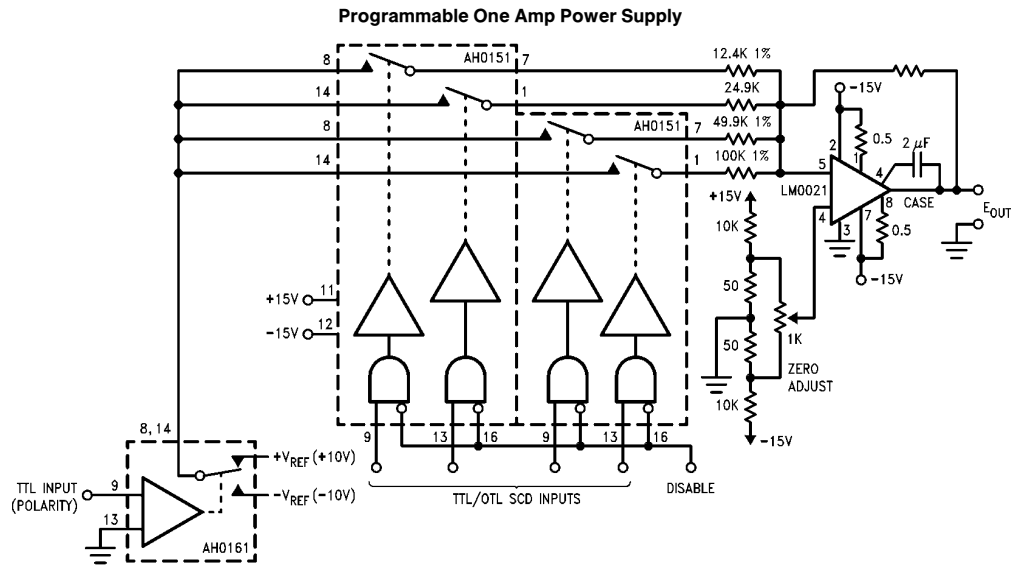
Programmable One Amp Power Supply

8
AH0151
7
12.4K 1%
14
1
24.9K
-15V
8
AH0151
7
49.9K 1%
0.5
2
1
$2\ \mu F$
14
1
100K 1%
5
4
LM0021
CASE
+15V
4
8
$E_{OUT}$
10K
3
7
0.5
-15V
+15V
11
50
-15V
12
1K
50
ZERO ADJUST
8, 14
10K
9
13
16
9
13
16
-15V
$+V_{REF}$ (+10V)
TTL INPUT (POLARITY)
9
$-V_{REF}$ (-10V)
TTL/DTL SCD INPUTS
DISABLE
13
AH0161